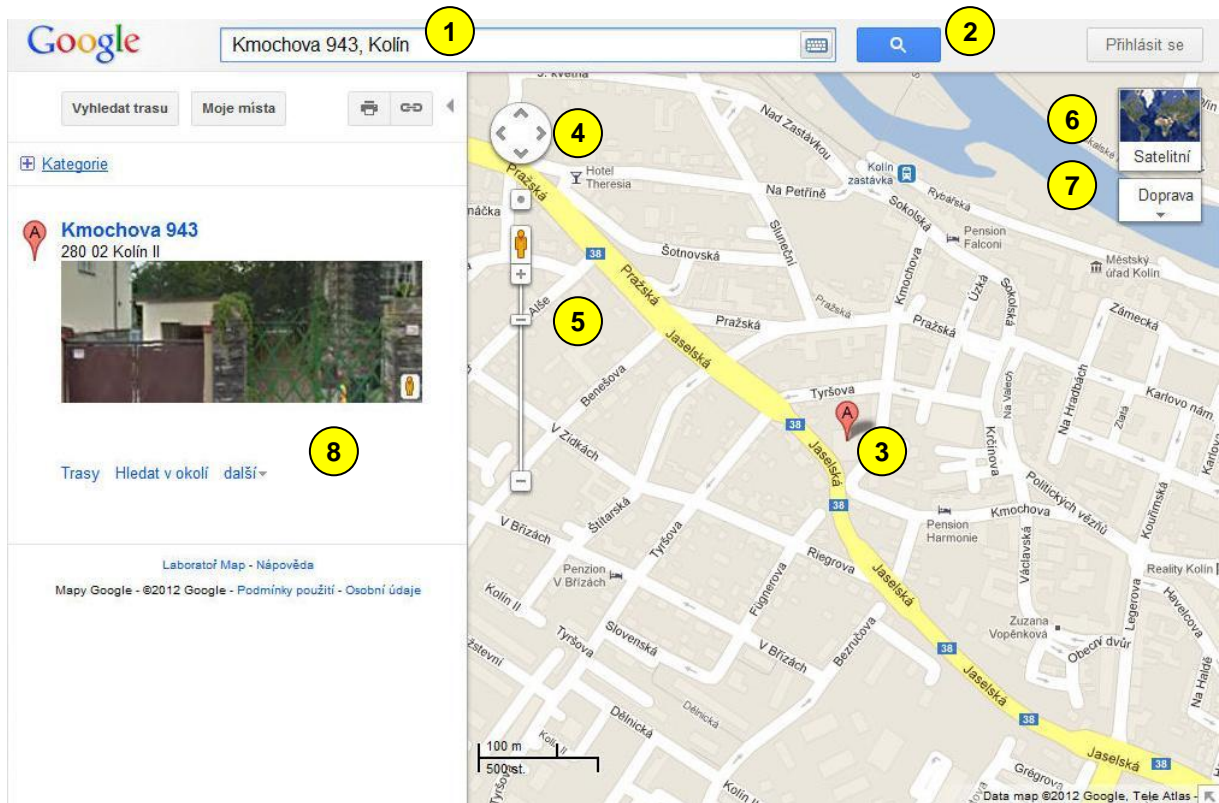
Google
Kmochova 943, Kolín
1
2
Přihlásit se
Vyhledat trasu
Moje místa
Kategorie
A
Kmochova 943
280 02 Kolín II
8
Trasy Hledat v okolí další
Laboratoř Map - Nápověda
Mapy Google - ©2012 Google - Podmínky použití - Osobní údaje
4
5
6
Satelitní
7
Doprava
3
A
Nad Zastávkou
Hotel Theresia
Kolín zastávka
Na Petříně
Rybářská
Sokolská
Pension Falconi
Pražská
Šotnovská
Slunečná
Kmochova
Úzká
Sokolská
Městský úřad Kolín
Zámecká
Ališe
Pražská
Pražská
Jaselská
Tyršova
Karlovo nám
Na Hradbách
Benešova
Na Valech
Kmochova
Politických vězňů
V Zídkách
Kurinská
Kmochova
Pension Harmonie
Štítarská
Tyršova
Jaselská
V Břízách
Riegrova
Václavská
Reality Kolín
Penzion V Břízách
Fügnerova
Zuzana Vopěnková
Legerova
Havelcova
Kolín II
Slovenská
Beznučova
Obecní dvůr
V Břízách
Jaselská
Na Hradě
Dělnická
Jaselská
Grégrova
38
100 m
500 st.
Data map ©2012 Google, Tele Atlas